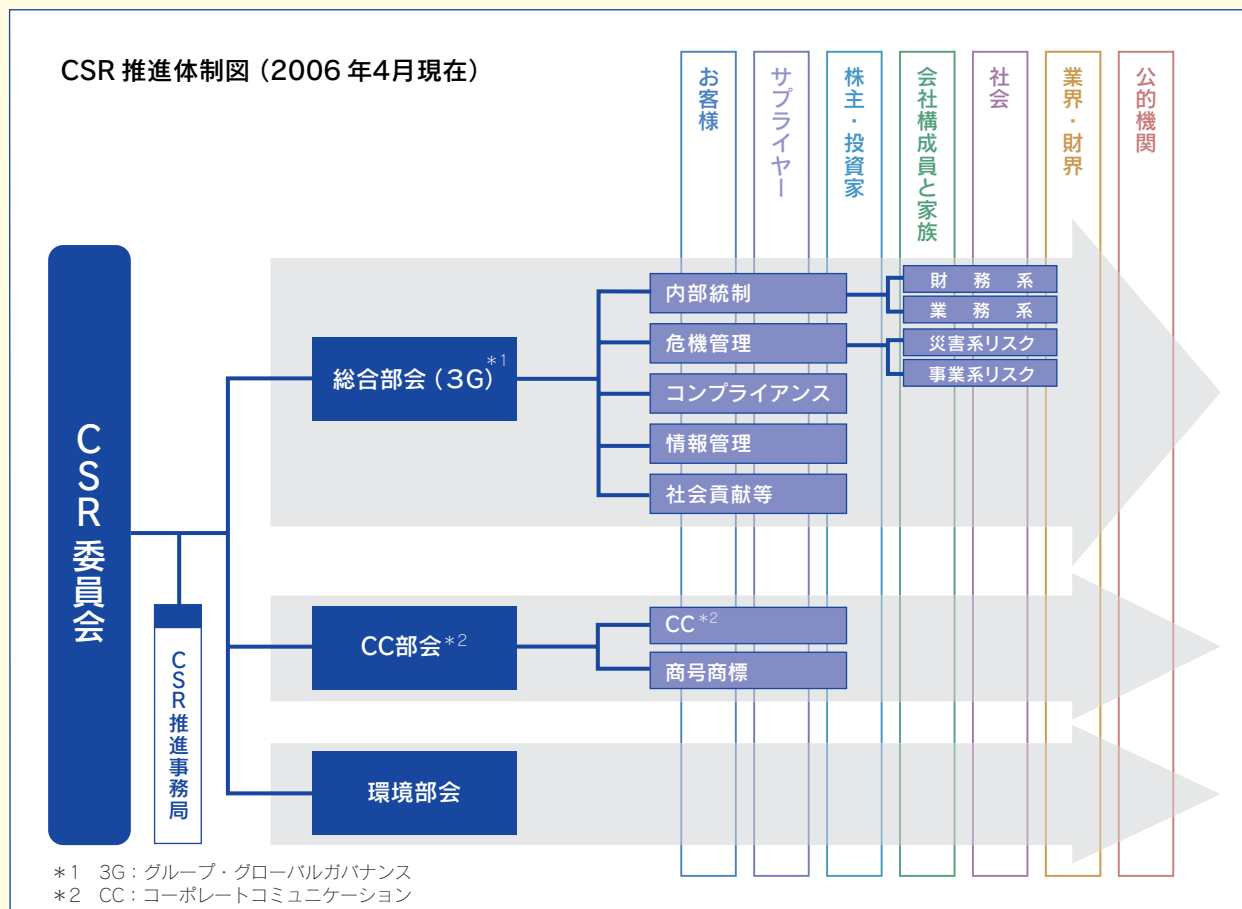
CSR 推進体制図（2006 年4月現在）

お客様

サプライヤー

株主・投資家

会社構成員と家族

社会

業界・財界

公的機関

CSR委員会

CSR推進事務局

総合部会（3G）$^{*1}$

内部統制

財　務　系

業　務　系

危機管理

災害系リスク

事業系リスク

コンプライアンス

情報管理

社会貢献等

CC部会$^{*2}$

CC$^{*2}$

商号商標

環境部会

＊1　3G：グループ・グローバルガバナンス
＊2　CC：コーポレートコミュニケーション